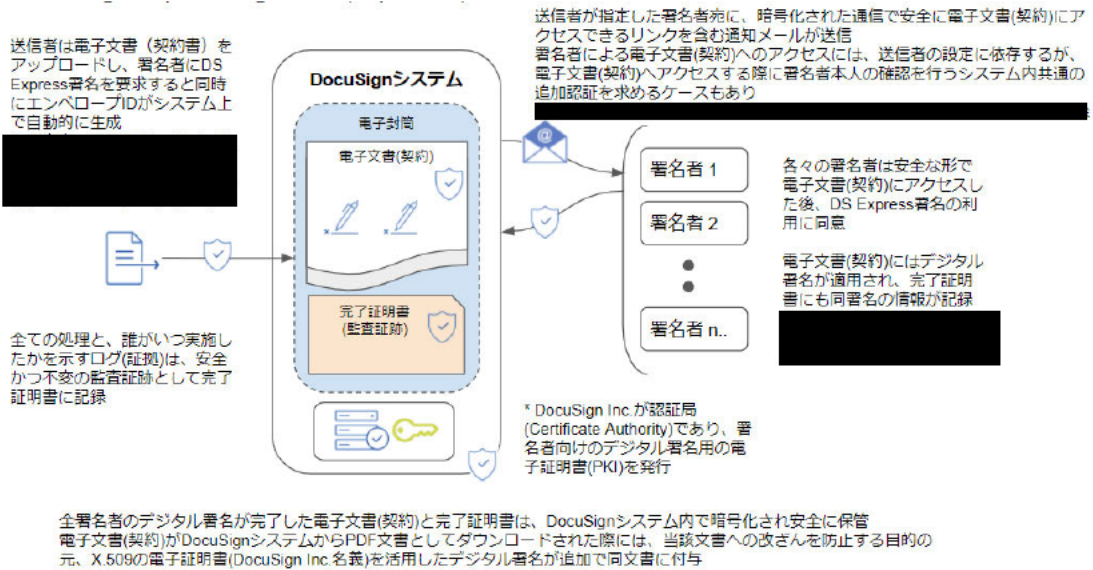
送信者は電子文書（契約書）をアップロードし、署名者にDS Express署名を要求すると同時にエンベロープIDがシステム上で自動的に生成

DocuSignシステム

電子封筒

電子文書(契約)

完了証明書
(監査証跡)

送信者が指定した署名者宛に、暗号化された通信で安全に電子文書(契約)にアクセスできるリンクを含む通知メールが送信
署名者による電子文書(契約)へのアクセスには、送信者の設定に依存するが、電子文書(契約)へアクセスする際に署名者本人の確認を行うシステム内共通の追加認証を求めるケースもあり

署名者 1

署名者 2

署名者 n..

各々の署名者は安全な形で電子文書(契約)にアクセスした後、DS Express署名の利用に同意

電子文書(契約)にはデジタル署名が適用され、完了証明書にも同署名の情報が記録

全ての処理と、誰がいつ実施したかを示すログ(証拠)は、安全かつ不変の監査証跡として完了証明書に記録

* DocuSign Inc.が認証局(Certificate Authority)であり、署名者向けのデジタル署名用の電子証明書(PKI)を発行

全署名者のデジタル署名が完了した電子文書(契約)と完了証明書は、DocuSignシステム内で暗号化され安全に保管
電子文書(契約)がDocuSignシステムからPDF文書としてダウンロードされた際には、当該文書への改ざんを防止する目的の元、X.509の電子証明書(DocuSign Inc.名義)を活用したデジタル署名が追加で同文書に付与